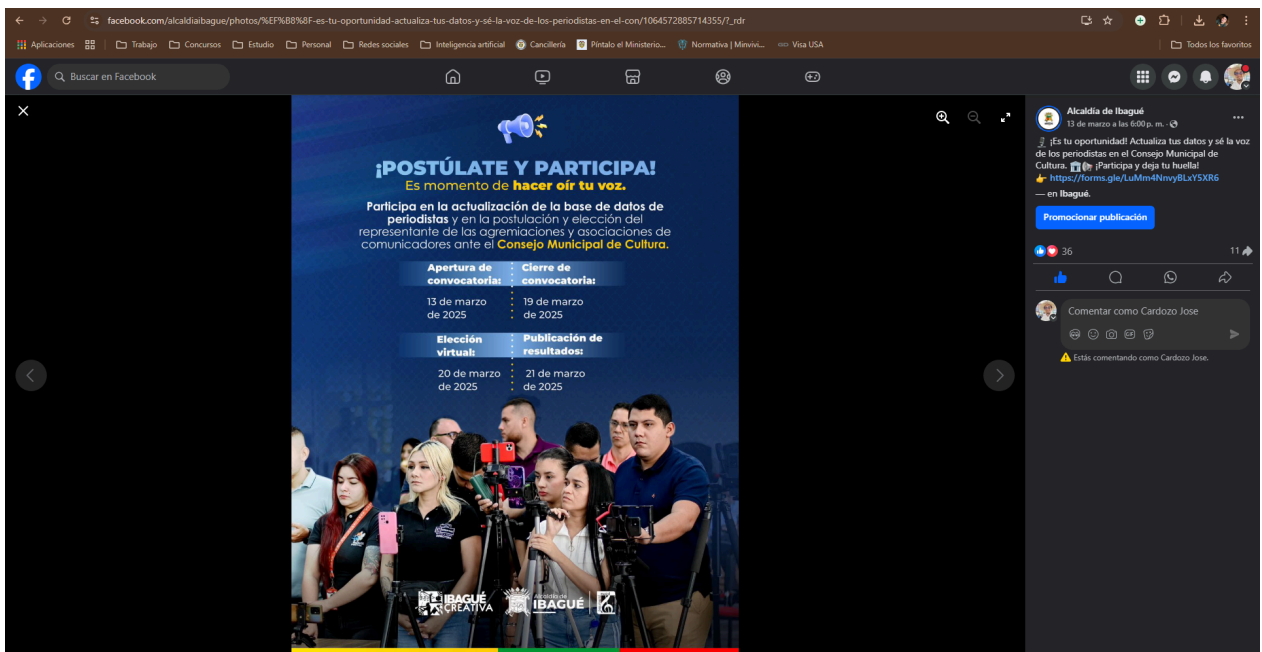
facebook.com/alcaldiaibague/photos/%EF%B8%8F-es-tu-oportunidad-actualiza-tus-datos-y-sé-la-voz-de-los-periodistas-en-el-con/1064572885714355/?_rdr

Aplicaciones | Trabajo | Concursos | Estudio | Personal | Redes sociales | Inteligencia artificial | Cancillería | Píntalo el Ministerio... | Normativa | Minvivi... | Visa USA | Todos los favoritos

Buscar en Facebook

¡POSTÚLATE Y PARTICIPA!
Es momento de hacer oír tu voz.

Participa en la actualización de la base de datos de periodistas y en la postulación y elección del representante de las agremiaciones y asociaciones de comunicadores ante el Consejo Municipal de Cultura.

| Apertura de convocatoria: | Cierre de convocatoria: |
|---|---|
| 13 de marzo de 2025 | 19 de marzo de 2025 |

| Elección virtual: | Publicación de resultados: |
|---|---|
| 20 de marzo de 2025 | 21 de marzo de 2025 |

IBAGUÉ CREATIVA | Alcaldía de IBAGUÉ

Alcaldía de Ibagué
13 de marzo a las 6:00 p. m.
¡Es tu oportunidad! Actualiza tus datos y sé la voz de los periodistas en el Consejo Municipal de Cultura. ¡Participa y deja tu huella!
👉 https://forms.gle/LuMm4NnvyBLxY5XR6
— en Ibagué.

Promocionar publicación

36
11

Comentar como Cardozo Jose

Estás comentando como Cardozo Jose.